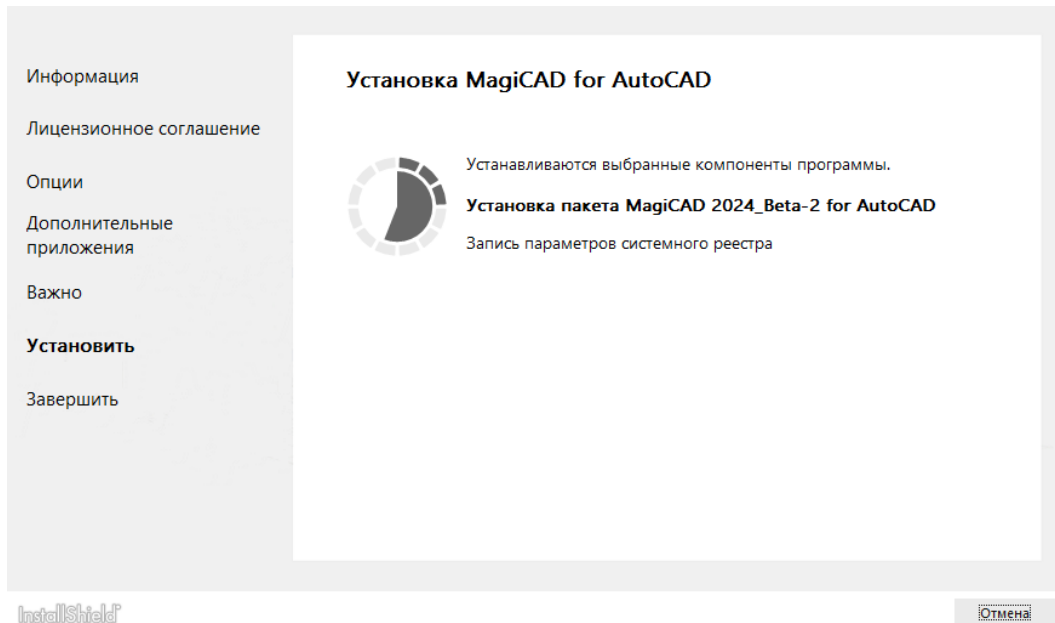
Информация

Лицензионное соглашение

Опции

Дополнительные приложения

Важно

Установить

Завершить

Установка MagiCAD for AutoCAD

Устанавливаются выбранные компоненты программы.

Установка пакета MagiCAD 2024_Beta-2 for AutoCAD

Запись параметров системного реестра

InstallShield

Отмена